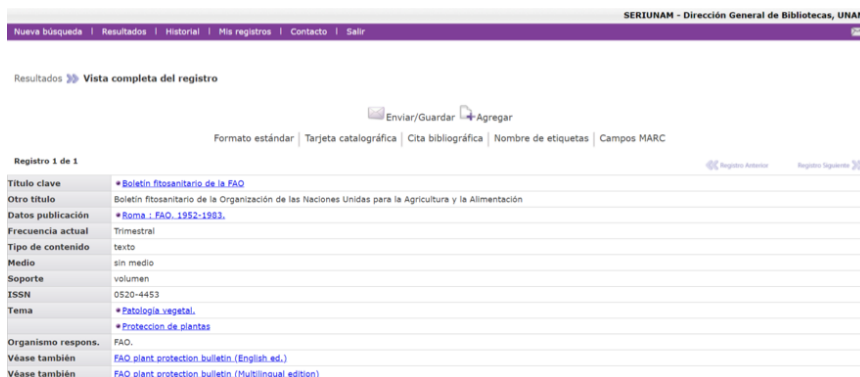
SERIUNAM - Dirección General de Bibliotecas, UNA

Nueva búsqueda | Resultados | Historial | Mis registros | Contacto | Salir

Resultados Vista completa del registro

Enviar/Guardar Agregar

Formato estándar | Tarjeta catalográfica | Cita bibliográfica | Nombre de etiquetas | Campos MARC

Registro 1 de 1

Registro Anterior Registro Siguiente

| | |
|---|---|
| Título clave | Boletín fitosanitario de la FAO |
| Otro título | Boletín fitosanitario de la Organización de las Naciones Unidas para la Agricultura y la Alimentación |
| Datos publicación | Roma : FAO, 1952-1983. |
| Frecuencia actual | Trimestral |
| Tipo de contenido | texto |
| Medio | sin medio |
| Soporte | volumen |
| ISSN | 0520-4453 |
| Tema | Patologia vegetal. |
| | Proteccion de plantas |
| Organismo respons. | FAO. |
| Véase también | FAO plant protection bulletin (English ed.) |
| Véase también | FAO plant protection bulletin (Multilingual edition) |